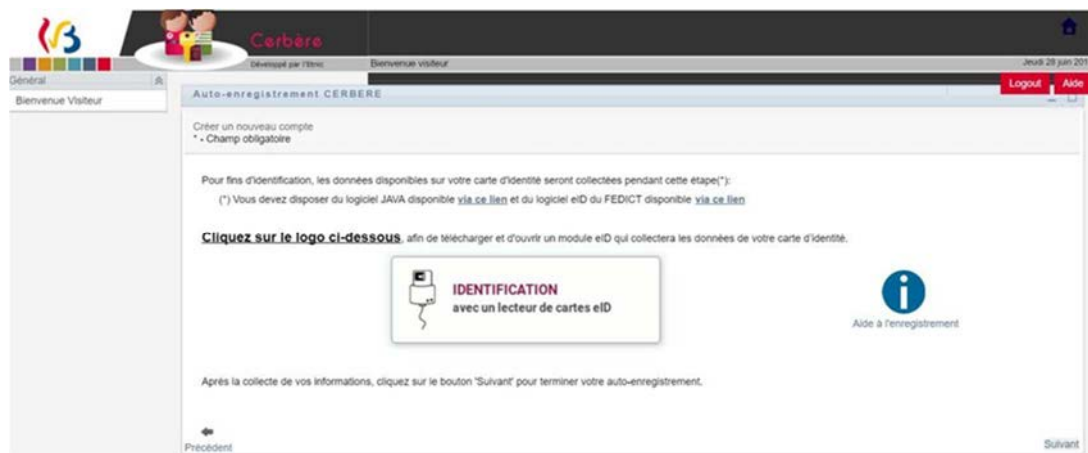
Cerbère

Développé par l'Etnic

Bienvenue visiteur

Jeudi 28 juin 201

Général

Bienvenue Visiteur

Logout

Aide

Auto-enregistrement CERBERE

Créer un nouveau compte
* - Champ obligatoire

Pour fins d'identification, les données disponibles sur votre carte d'identité seront collectées pendant cette étape(*):

(*) Vous devez disposer du logiciel JAVA disponible via ce lien et du logiciel eID du FEDICT disponible via ce lien

Cliquez sur le logo ci-dessous, afin de télécharger et d'ouvrir un module eID qui collectera les données de votre carte d'identité.

IDENTIFICATION
avec un lecteur de cartes eID

Aide à l'enregistrement

Après la collecte de vos informations, cliquez sur le bouton 'Suivant' pour terminer votre auto-enregistrement.

Précédent

Suivant